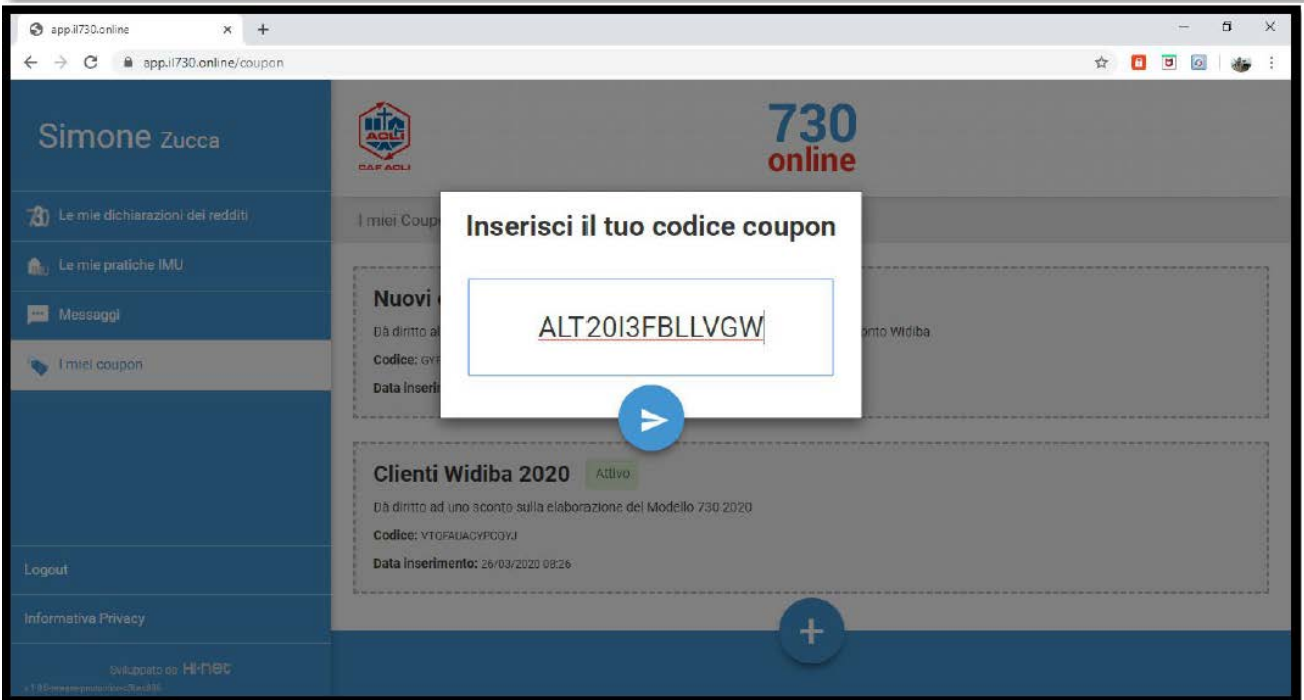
app.il730.online
app.il730.online/coupon

Simone Zucca

Le mie dichiarazioni dei redditi
Le mie pratiche IMU
Messaggi
I miei coupon

Logout
Informativa Privacy
Sviluppato da Hi-net
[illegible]

CAF ACLI

730 online

I miei Coup

Inserisci il tuo codice coupon

ALT20I3FBLLVGW

Nuovi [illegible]
Dà diritto al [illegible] nto Widiba
Codice: GV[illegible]
Data inseri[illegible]

Clienti Widiba 2020 Attivo
Dà diritto ad uno sconto sulla elaborazione del Modello 730 2020
Codice: VTGFAUACYPCGYJ
Data inserimento: 26/03/2020 08:26